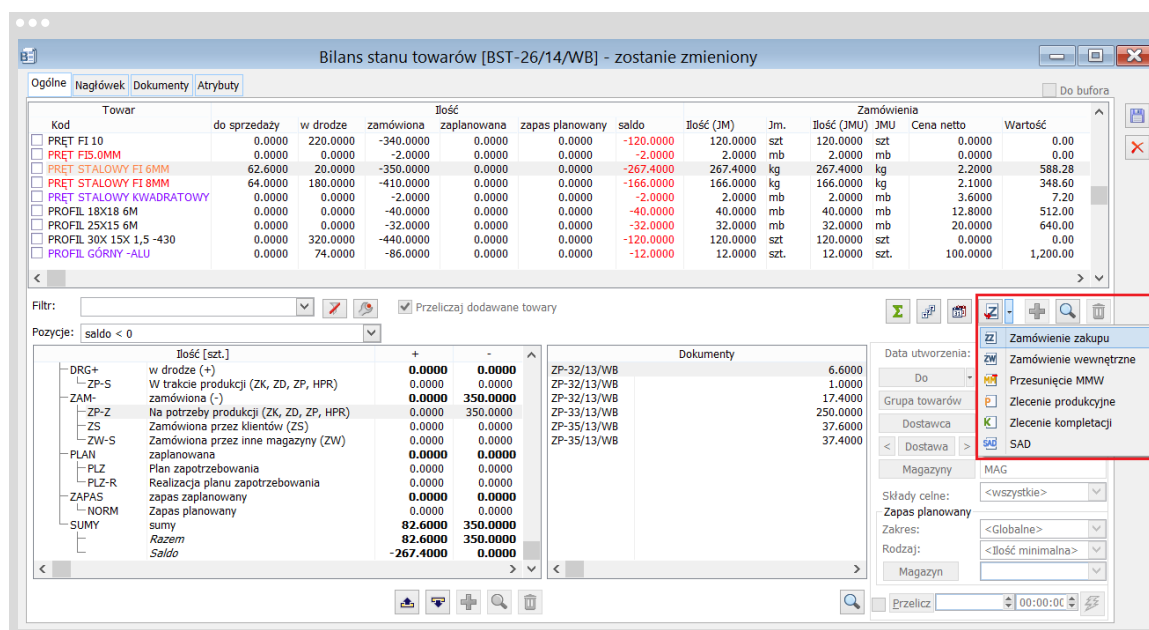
Bilans stanu towarów [BST-26/14/WB] - zostanie zmieniony

Ogólne | Nagłówek | Dokumenty | Atrybuty

Do bufora

| Towar Kod | Ilość do sprzedaży | w drodze | zamówiona | zaplanowana | zapas planowany | saldo | Zamówienia Ilość (JM) | Jm. | Ilość (JMU) | JMU | Cena netto | Wartość |
|---|---|---|---|---|---|---|---|---|---|---|---|---|
| PRĘT FI 10 | 0.0000 | 220.0000 | -340.0000 | 0.0000 | 0.0000 | -120.0000 | 120.0000 | szt | 120.0000 | szt | 0.0000 | 0.00 |
| PRĘT FI5.0MM | 0.0000 | 0.0000 | -2.0000 | 0.0000 | 0.0000 | -2.0000 | 2.0000 | mb | 2.0000 | mb | 0.0000 | 0.00 |
| PRĘT STALOWY FI 6MM | 62.6000 | 20.0000 | -350.0000 | 0.0000 | 0.0000 | -267.4000 | 267.4000 | kg | 267.4000 | kg | 2.2000 | 588.28 |
| PRĘT STALOWY FI 8MM | 64.0000 | 180.0000 | -410.0000 | 0.0000 | 0.0000 | -166.0000 | 166.0000 | kg | 166.0000 | kg | 2.1000 | 348.60 |
| PRĘT STALOWY KWADRATOWY | 0.0000 | 0.0000 | -2.0000 | 0.0000 | 0.0000 | -2.0000 | 2.0000 | mb | 2.0000 | mb | 3.6000 | 7.20 |
| PROFIL 18X18 6M | 0.0000 | 0.0000 | -40.0000 | 0.0000 | 0.0000 | -40.0000 | 40.0000 | mb | 40.0000 | mb | 12.8000 | 512.00 |
| PROFIL 25X15 6M | 0.0000 | 0.0000 | -32.0000 | 0.0000 | 0.0000 | -32.0000 | 32.0000 | mb | 32.0000 | mb | 20.0000 | 640.00 |
| PROFIL 30X 15X 1,5 -430 | 0.0000 | 320.0000 | -440.0000 | 0.0000 | 0.0000 | -120.0000 | 120.0000 | szt | 120.0000 | szt | 0.0000 | 0.00 |
| PROFIL GÓRNY -ALU | 0.0000 | 74.0000 | -86.0000 | 0.0000 | 0.0000 | -12.0000 | 12.0000 | szt. | 12.0000 | szt. | 100.0000 | 1,200.00 |

Filtr:
Przeliczaj dodawane towary
Pozycje: saldo < 0

| | Ilość [szt.] | + | - |
|---|---|---|---|
| DRG+ | w drodze (+) | 0.0000 | 0.0000 |
| ZP-S | W trakcie produkcji (ZK, ZD, ZP, HPR) | 0.0000 | 0.0000 |
| ZAM- | zamówiona (-) | 0.0000 | 350.0000 |
| ZP-Z | Na potrzeby produkcji (ZK, ZD, ZP, HPR) | 0.0000 | 350.0000 |
| ZS | Zamówiona przez klientów (ZS) | 0.0000 | 0.0000 |
| ZW-S | Zamówiona przez inne magazyny (ZW) | 0.0000 | 0.0000 |
| PLAN | zaplanowana | 0.0000 | 0.0000 |
| PLZ | Plan zapotrzebowania | 0.0000 | 0.0000 |
| PLZ-R | Realizacja planu zapotrzebowania | 0.0000 | 0.0000 |
| ZAPAS | zapas zaplanowany | 0.0000 | 0.0000 |
| NORM | Zapas planowany | 0.0000 | 0.0000 |
| SUMY | sumy | 82.6000 | 350.0000 |
| | Razem | 82.6000 | 350.0000 |
| | Saldo | -267.4000 | 0.0000 |

| Dokumenty | |
|---|---|
| ZP-32/13/WB | 6.6000 |
| ZP-32/13/WB | 1.0000 |
| ZP-32/13/WB | 17.4000 |
| ZP-33/13/WB | 250.0000 |
| ZP-35/13/WB | 37.6000 |
| ZP-35/13/WB | 37.4000 |

Data utworzenia:
Do
Grupa towarów
Dostawca
Dostawa
Magazyny MAG
Składy celne: <wszystkie>
Zapas planowany
Zakres: <Globalne>
Rodzaj: <Ilość minimalna>
Magazyn
Przelicz 00:00:00

Zamówienie zakupu
Zamówienie wewnętrzne
Przesunięcie MMW
Zlecenie produkcyjne
Zlecenie kompletacji
SAD